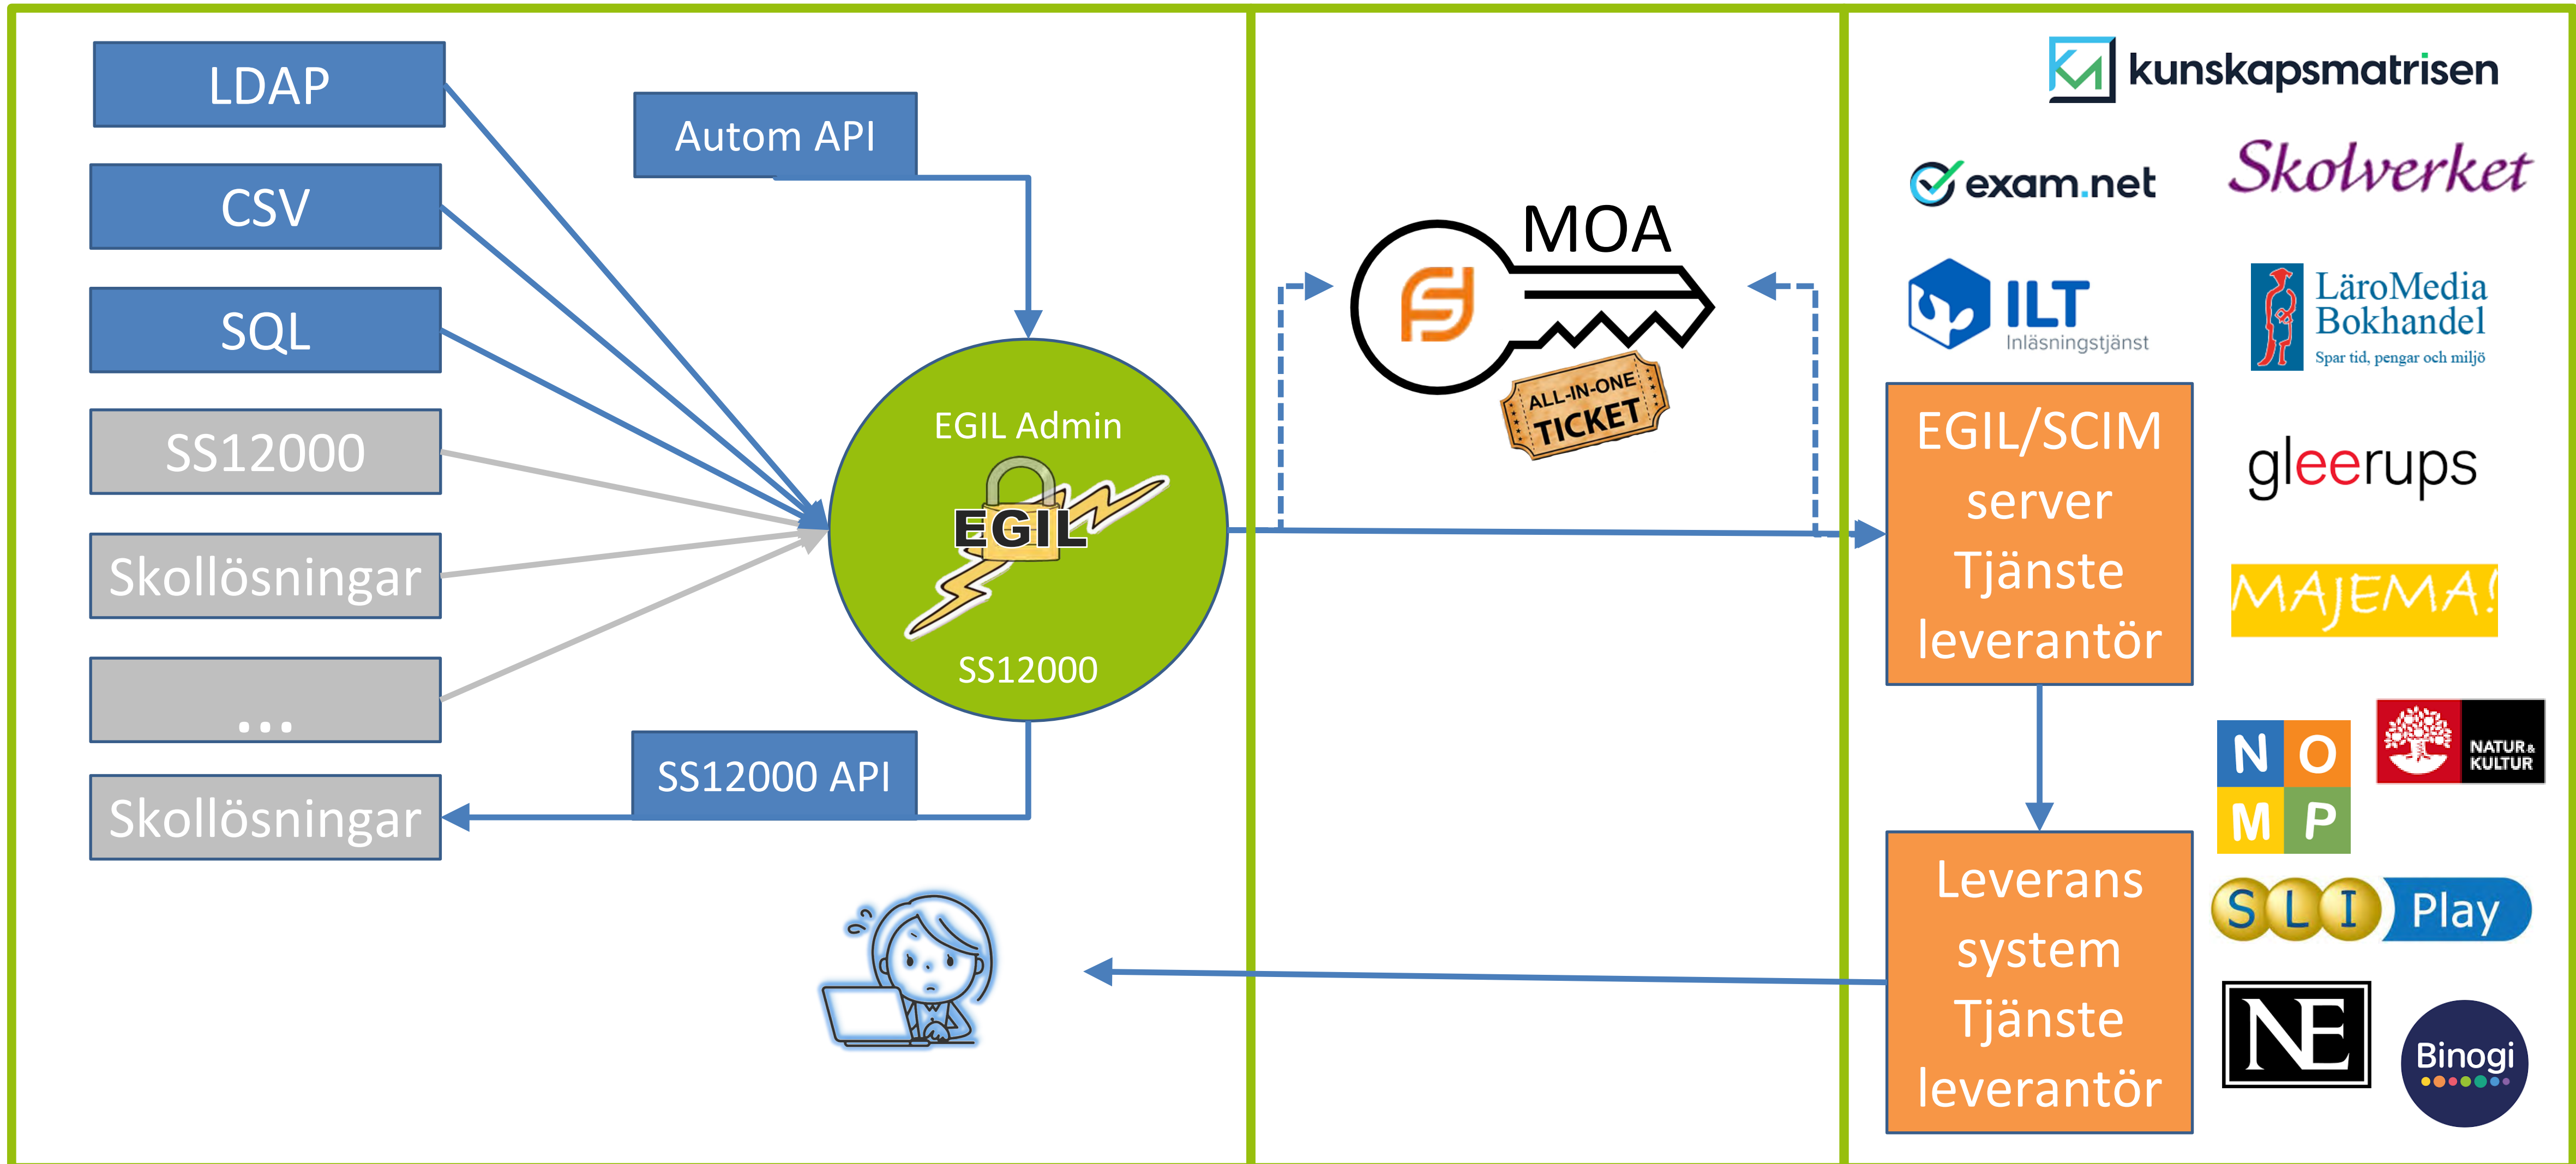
LDAP

CSV

SQL

SS12000

Skollösningar

...

Skollösningar

Autom API

EGIL Admin

EGIL

SS12000

SS12000 API

MOA

ALL-IN-ONE TICKET

kunskapsmatrisen

exam.net

Skolverket

ILT Inläsningstjänst

LäroMedia Bokhandel Spar tid, pengar och miljö

EGIL/SCIM server Tjänste leverantör

gleerups

MAJEMA!

N O M P

NATUR & KULTUR

SLI Play

Leverans system Tjänste leverantör

NE

Binogi